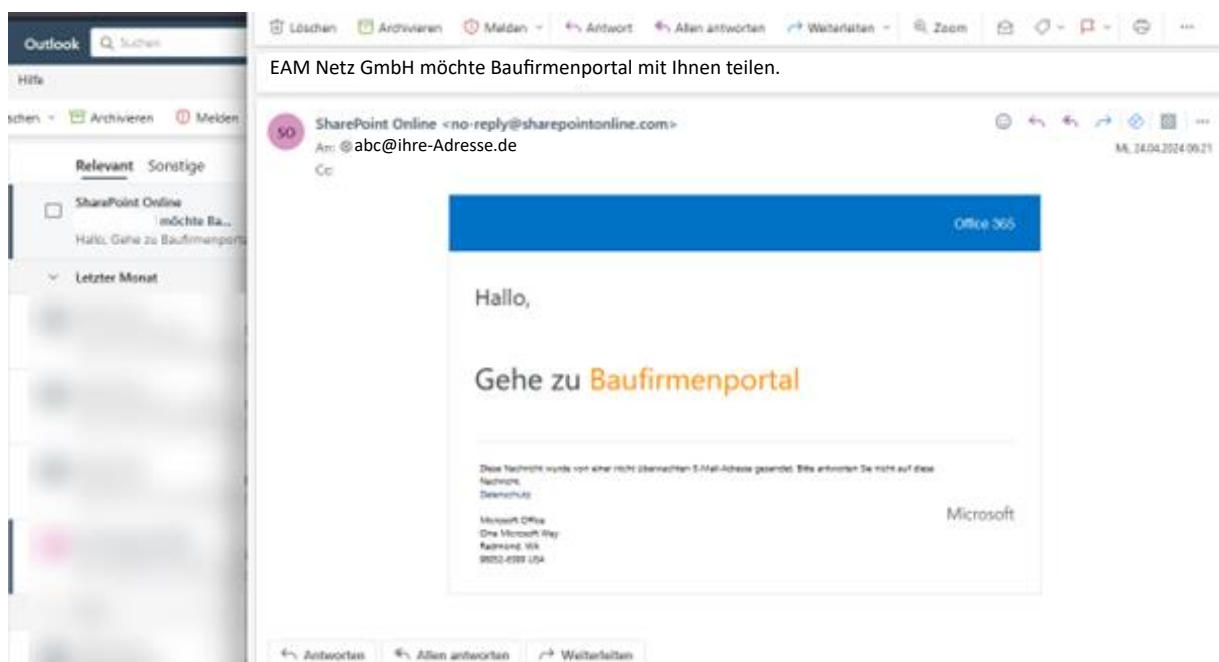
Outlook Suchen

Hilfe

schen Archivieren Melden

Relevant Sonstige

SharePoint Online
möchte Ba...
Hallo, Gehe zu Baufirmenporta

Letzter Monat

Löschen Archivieren Melden Antwort Allen antworten Weiterleiten Zoom ...

EAM Netz GmbH möchte Baufirmenportal mit Ihnen teilen.

SO SharePoint Online <no-reply@sharepointonline.com>
An: abc@ihre-Adresse.de
Cc:

Mi, 24.04.2024 09:21

Office 365

Hallo,

Gehe zu Baufirmenportal

Diese Nachricht wurde von einer nicht überwachten E-Mail-Adresse gesendet. Bitte antworten Sie nicht auf diese Nachricht.
Datenschutz

Microsoft Office
One Microsoft Way
Redmond, WA
98052-6399 USA

Microsoft

Antworten Allen antworten Weiterleiten